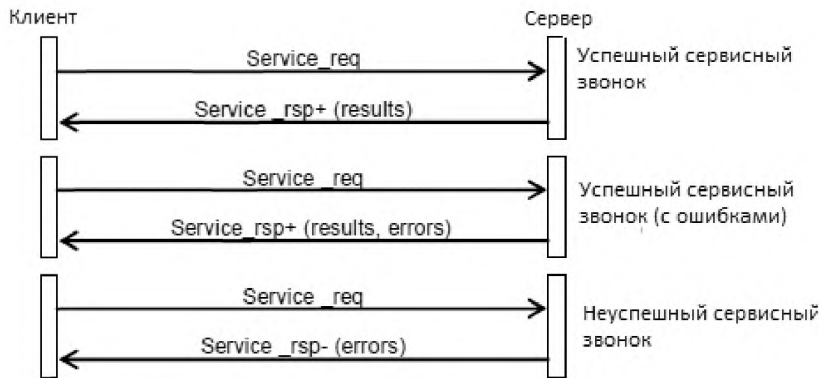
Клиент

Сервер

Service_req

Service _rsp+ (results)

Успешный сервисный звонок

Service _req

Service_rsp+ (results, errors)

Успешный сервисный звонок (с ошибками)

Service _req

Service _rsp- (errors)

Неуспешный сервисный звонок